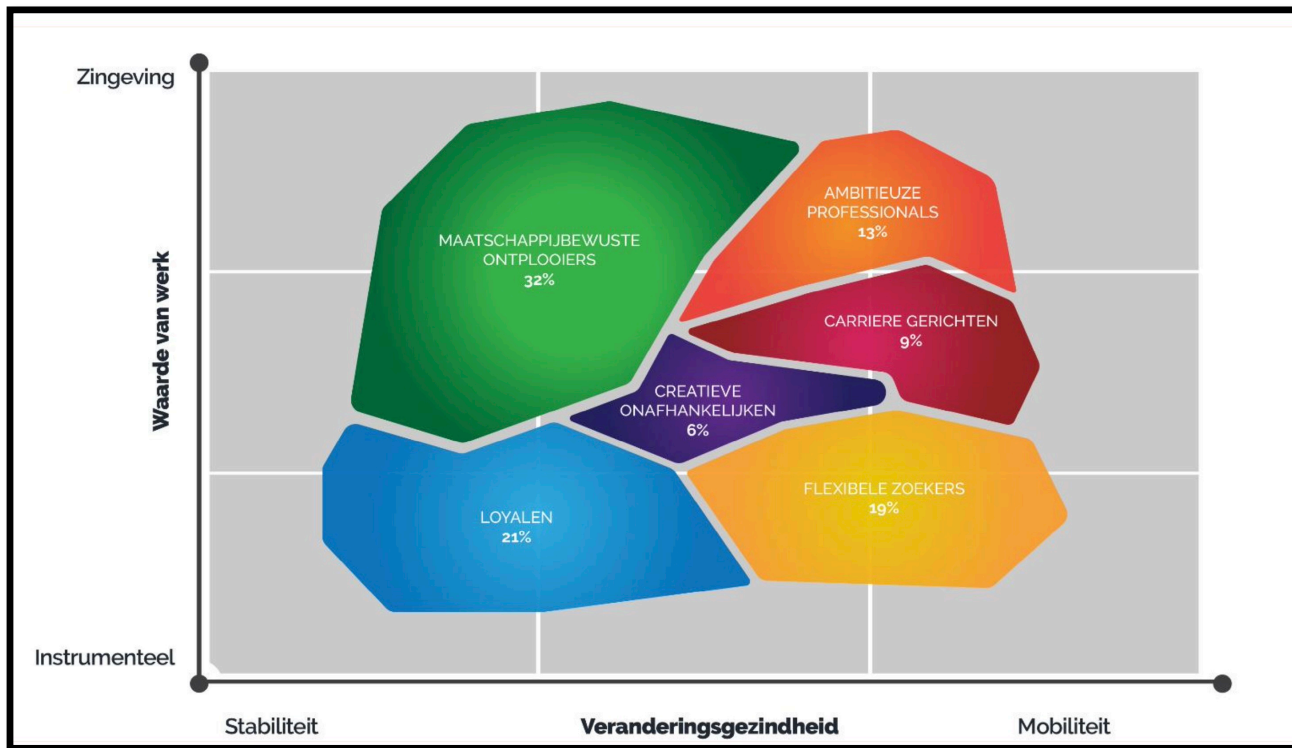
Zingeving

Waarde van werk

Instrumenteel

MAATSCHAPPIJBEWUSTE ONTPLOOIERS
32%

AMBITIEUZE PROFESSIONALS
13%

CARRIERE GERICHTEN
9%

CREATIEVE ONAFHANKELIJKEN
6%

LOYALEN
21%

FLEXIBELE ZOEKERS
19%

Stabiliteit

Veranderingsgezindheid

Mobiliteit